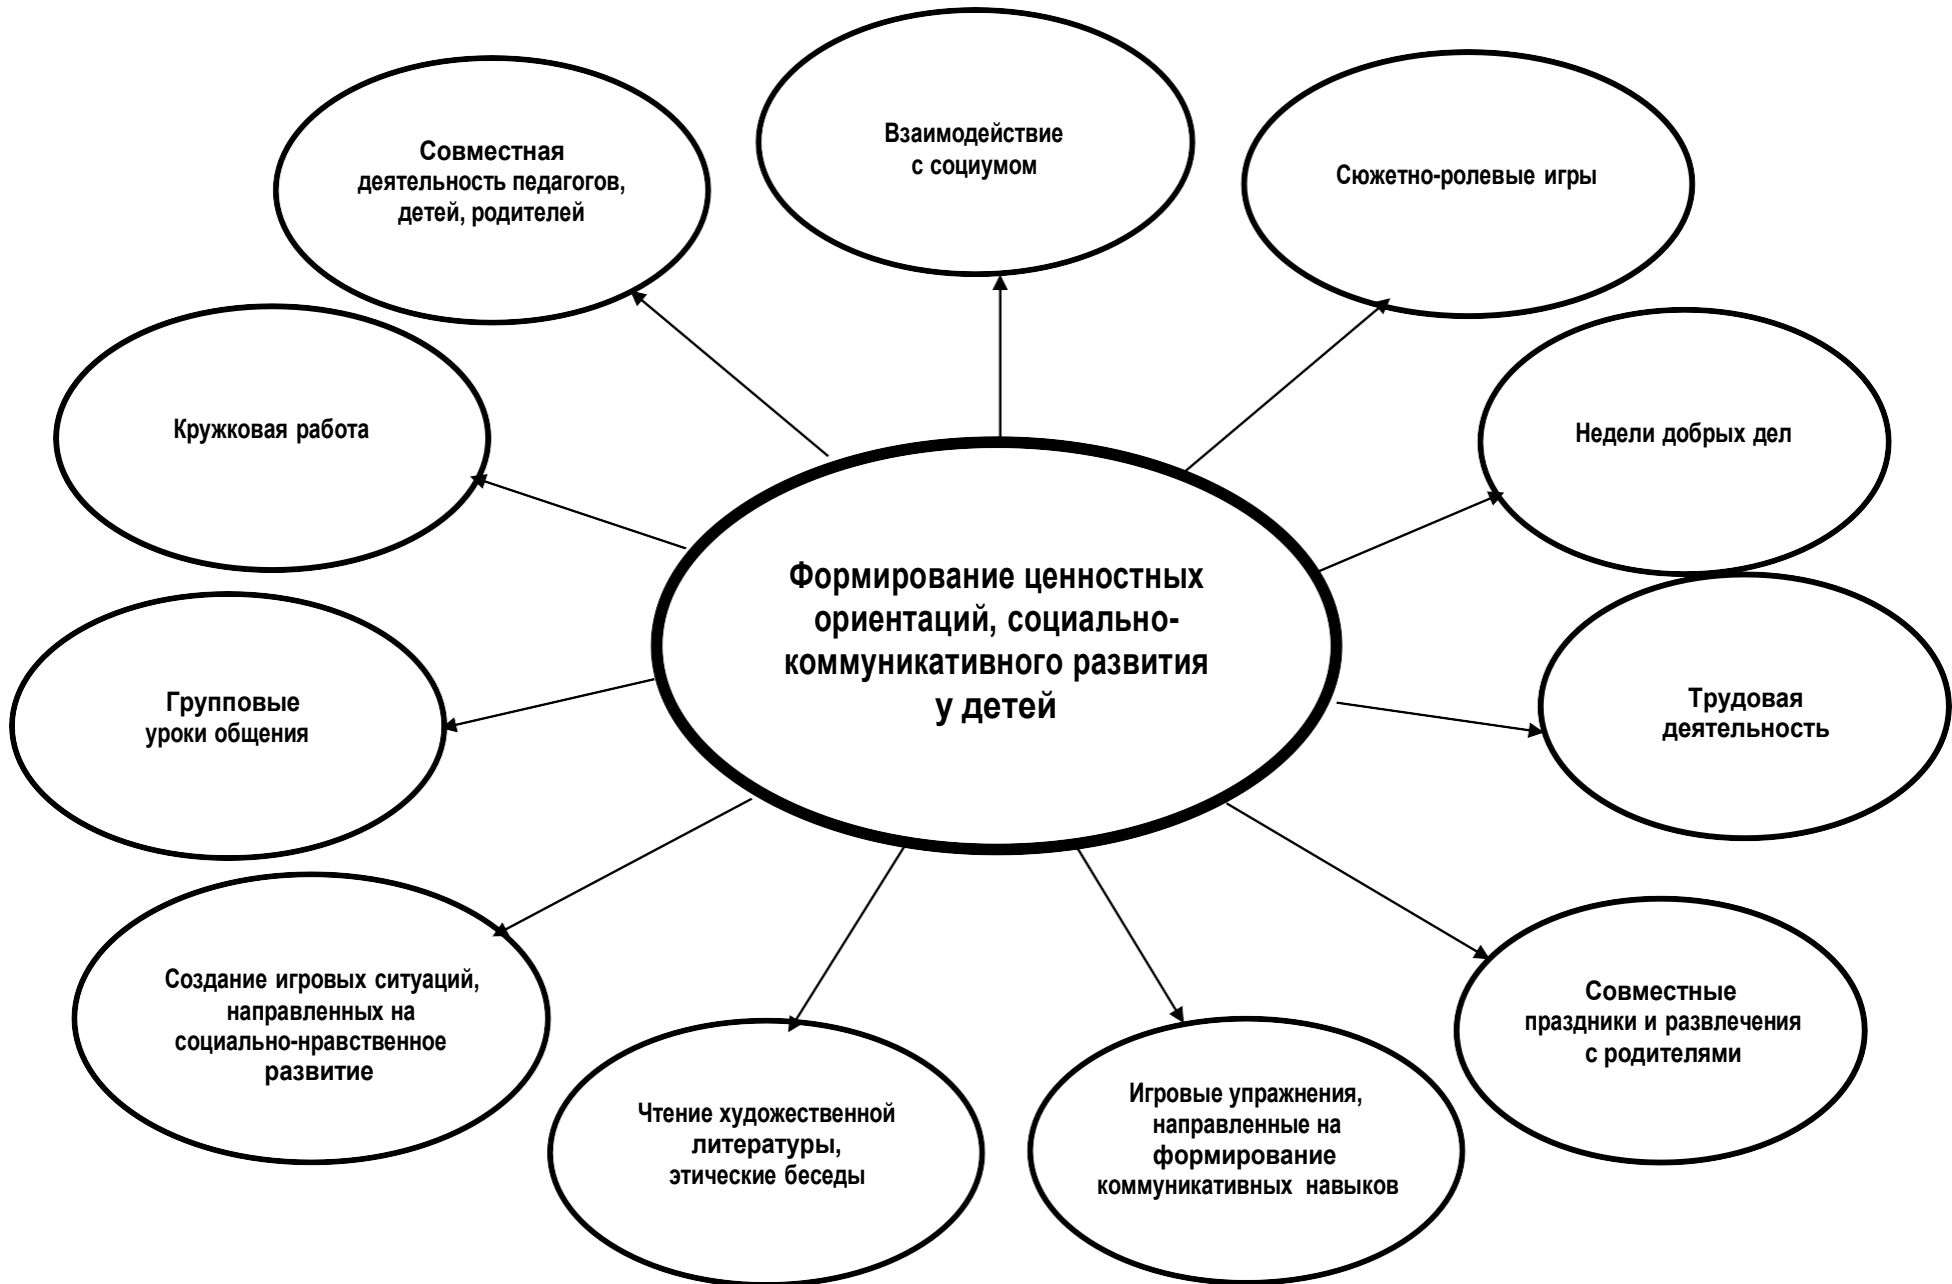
Формирование ценностных ориентаций, социально-коммуникативного развития у детей

Совместная деятельность педагогов, детей, родителей

Взаимодействие с социумом

Сюжетно-ролевые игры

Кружковая работа

Недели добрых дел

Групповые уроки общения

Трудовая деятельность

Создание игровых ситуаций, направленных на социально-нравственное развитие

Чтение художественной литературы, этические беседы

Игровые упражнения, направленные на формирование коммуникативных навыков

Совместные праздники и развлечения с родителями